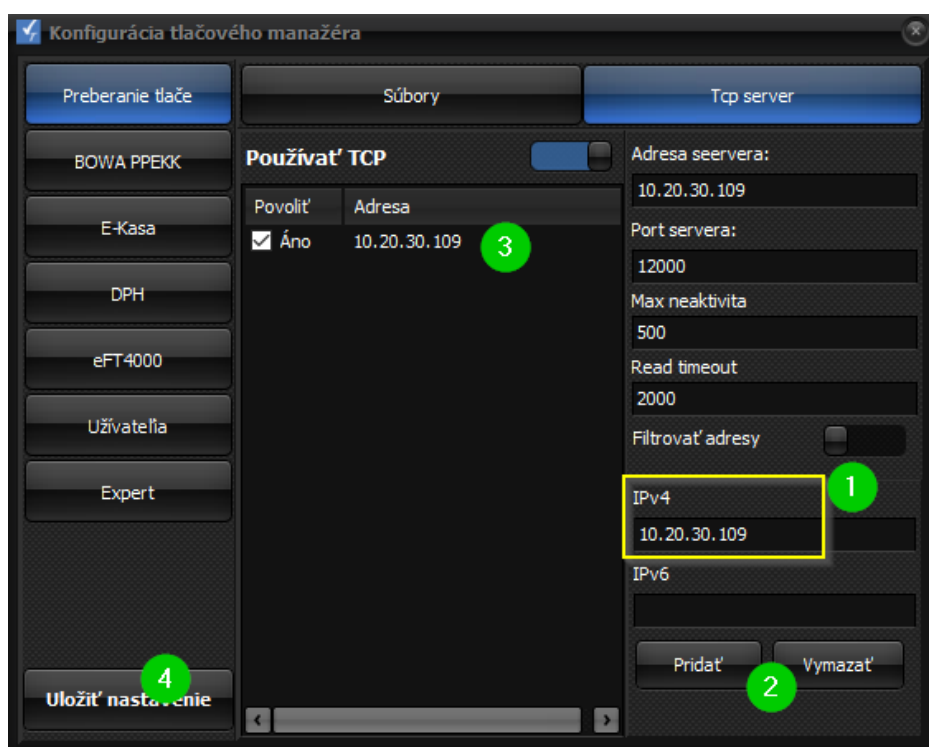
Konfigurácia tlačového manažéra

Preberanie tlače
BOWA PPEKK
E-Kasa
DPH
eFT4000
Užívatelia
Expert
Uložiť nastavenie
4

Súbory
Tcp server

Používať TCP

| Povoliť | Adresa |
|---|---|
| Áno | 10.20.30.109 |

3

Adresa seervera:
10.20.30.109
Port servera:
12000
Max neaktivita
500
Read timeout
2000
Filtrovať adresy
1
IPv4
10.20.30.109
IPv6
Pridať
Vymazať
2